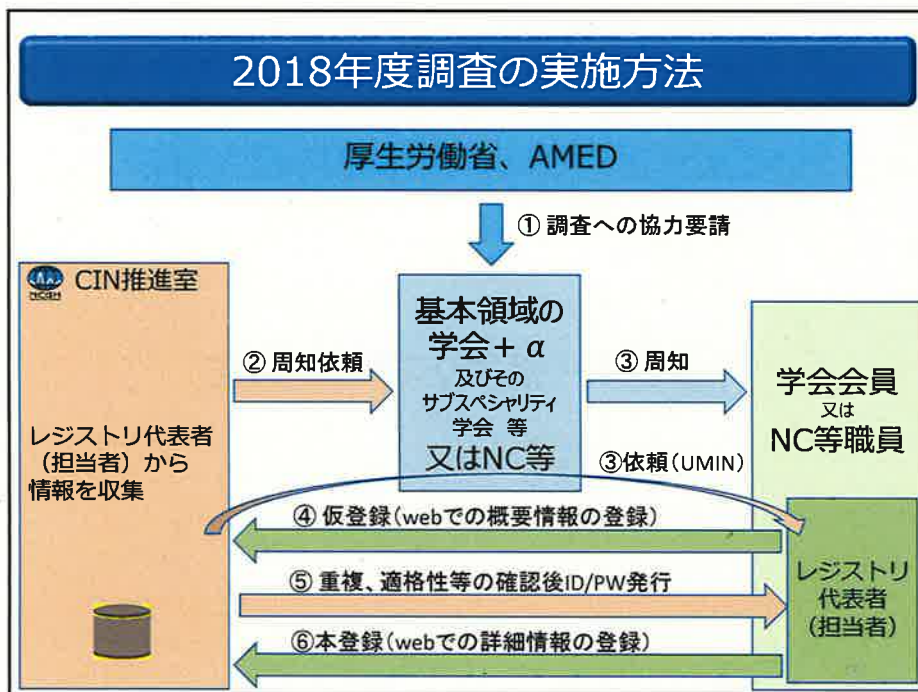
2018年度調査の実施方法

厚生労働省、AMED

① 調査への協力要請

NCGM CIN推進室

レジストリ代表者（担当者）から情報を収集

② 周知依頼

基本領域の学会＋α 及びそのサブスペシャリティ学会 等 又はNC等

③ 周知

学会会員 又は NC等職員

③依頼（UMIN）

④ 仮登録（webでの概要情報の登録）

⑤ 重複、適格性等の確認後ID/PW発行

⑥本登録（webでの詳細情報の登録）

レジストリ代表者（担当者）